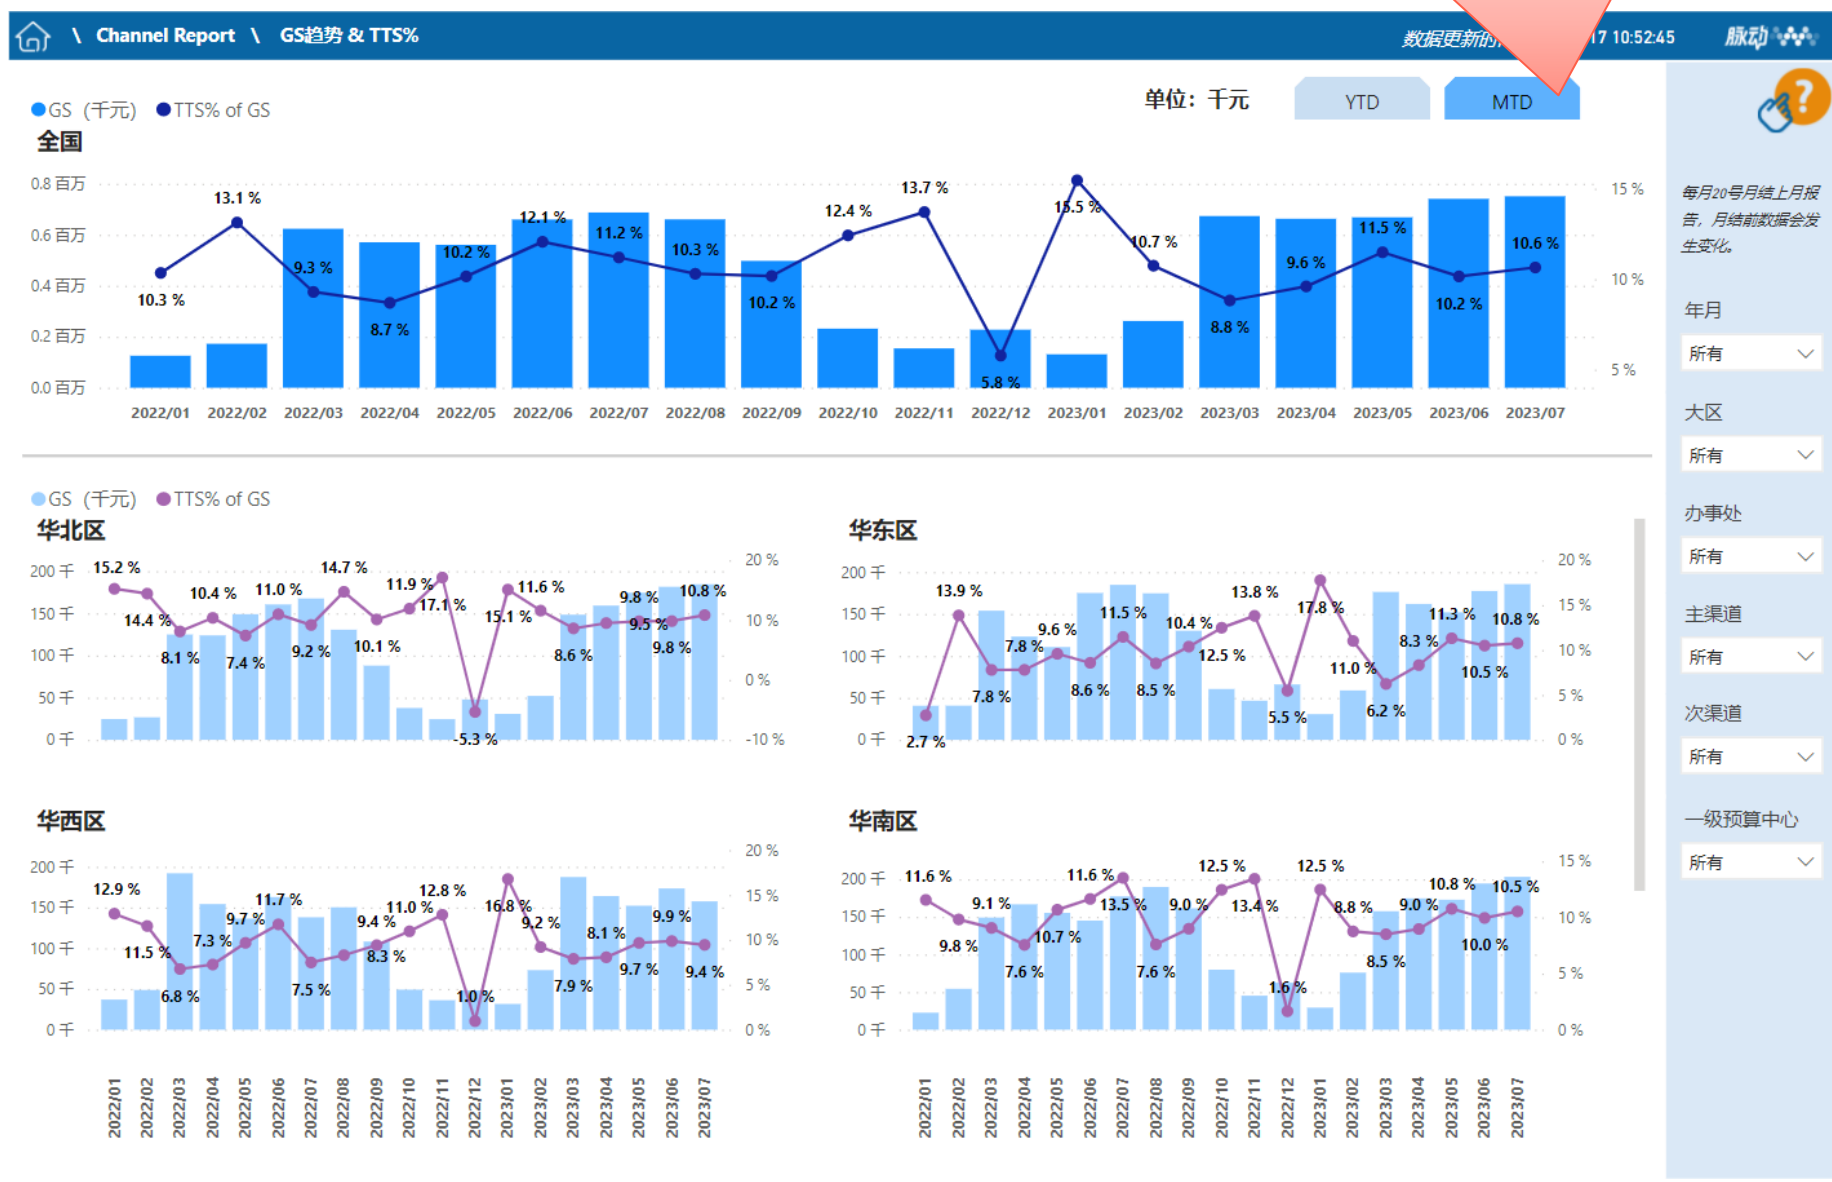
\ Channel Report \ GS趋势 & TTS%

数据更新的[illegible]17 10:52:45 脉动

单位：千元 YTD MTD

GS（千元） TTS% of GS
全国

0.8 百万
0.6 百万
0.4 百万
0.2 百万
0.0 百万

15 %
10 %
5 %

10.3 % 13.1 % 9.3 % 8.7 % 10.2 % 12.1 % 11.2 % 10.3 % 10.2 % 12.4 % 13.7 % 5.8 % 15.5 % 10.7 % 8.8 % 9.6 % 11.5 % 10.2 % 10.6 %

2022/01 2022/02 2022/03 2022/04 2022/05 2022/06 2022/07 2022/08 2022/09 2022/10 2022/11 2022/12 2023/01 2023/02 2023/03 2023/04 2023/05 2023/06 2023/07

GS（千元） TTS% of GS

华北区

200 千
150 千
100 千
50 千
0 千

20 %
10 %
0 %
-10 %

15.2 % 14.4 % 8.1 % 10.4 % 7.4 % 11.0 % 9.2 % 14.7 % 10.1 % 11.9 % 17.1 % -5.3 % 15.1 % 11.6 % 8.6 % 9.8 % 9.5 % 9.8 % 10.8 %

华东区

200 千
150 千
100 千
50 千
0 千

20 %
15 %
10 %
5 %
0 %

2.7 % 13.9 % 7.8 % 7.8 % 9.6 % 8.6 % 11.5 % 8.5 % 10.4 % 12.5 % 13.8 % 5.5 % 17.8 % 11.0 % 6.2 % 8.3 % 11.3 % 10.5 % 10.8 %

华西区

200 千
150 千
100 千
50 千
0 千

20 %
15 %
10 %
5 %
0 %

12.9 % 11.5 % 6.8 % 7.3 % 9.7 % 11.7 % 7.5 % 9.4 % 8.3 % 11.0 % 12.8 % 1.0 % 16.8 % 9.2 % 7.9 % 8.1 % 9.7 % 9.9 % 9.4 %

2022/01 2022/02 2022/03 2022/04 2022/05 2022/06 2022/07 2022/08 2022/09 2022/10 2022/11 2022/12 2023/01 2023/02 2023/03 2023/04 2023/05 2023/06 2023/07

华南区

200 千
150 千
100 千
50 千
0 千

15 %
10 %
5 %
0 %

11.6 % 9.8 % 9.1 % 7.6 % 10.7 % 11.6 % 13.5 % 7.6 % 9.0 % 12.5 % 13.4 % 1.6 % 12.5 % 8.8 % 8.5 % 9.0 % 10.8 % 10.0 % 10.5 %

2022/01 2022/02 2022/03 2022/04 2022/05 2022/06 2022/07 2022/08 2022/09 2022/10 2022/11 2022/12 2023/01 2023/02 2023/03 2023/04 2023/05 2023/06 2023/07

每月20号月结上月报告，月结前数据会发生变化。

年月
所有
大区
所有
办事处
所有
主渠道
所有
次渠道
所有
一级预算中心
所有